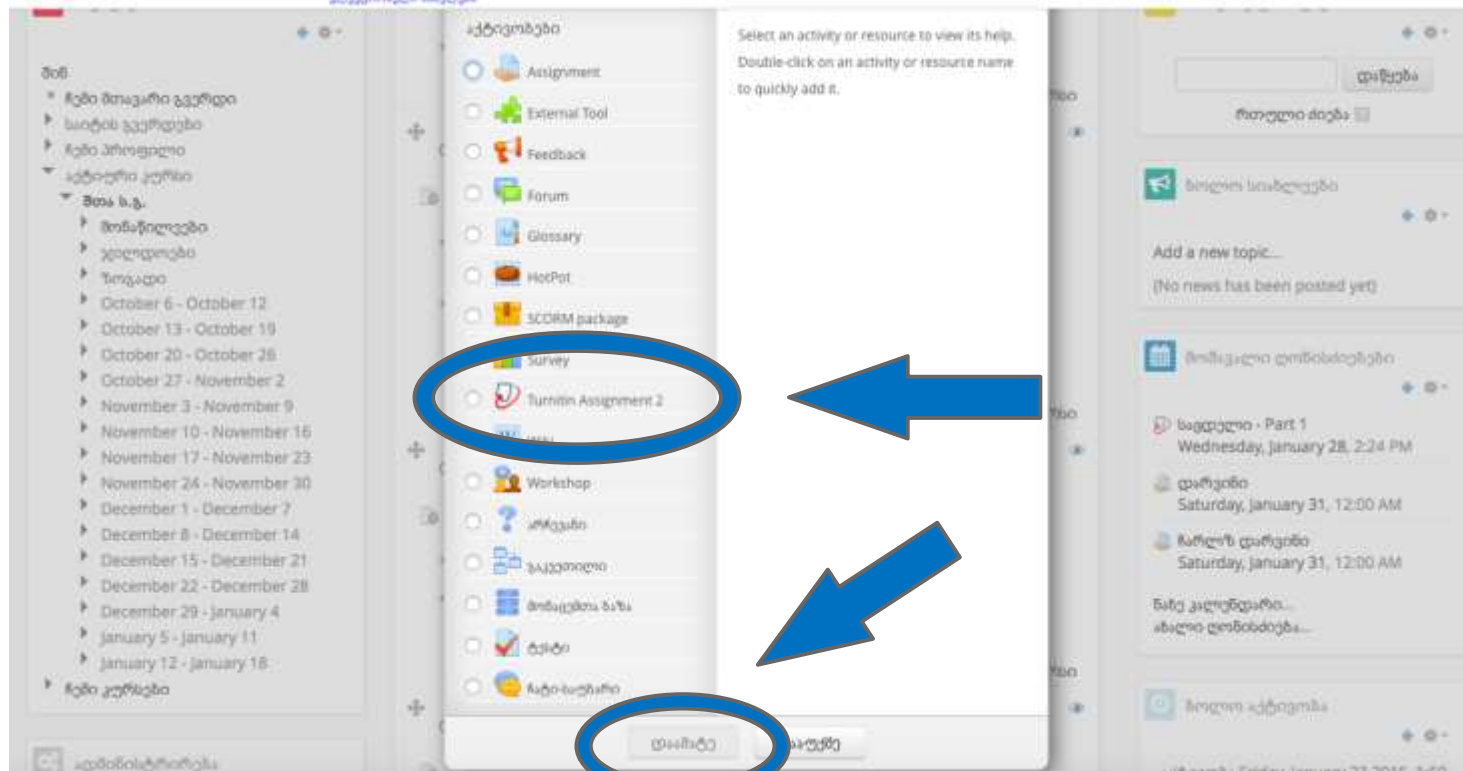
შინ
ჩემი მთავარი გვერდი
საიტის გვერდები
ჩემი პროფილი
აქტიური კურსი
მთა ს.ჯ.
მონაწილეები
ჯილდოები
ზოგადი
October 6 - October 12
October 13 - October 19
October 20 - October 26
October 27 - November 2
November 3 - November 9
November 10 - November 16
November 17 - November 23
November 24 - November 30
December 1 - December 7
December 8 - December 14
December 15 - December 21
December 22 - December 28
December 29 - January 4
January 5 - January 11
January 12 - January 18
ჩემი კურსები

აქტივობები
Assignment
External Tool
Feedback
Forum
Glossary
HotPot
SCORM package
Survey
Turnitin Assignment 2
Wiki
Workshop
არჩევანი
გაკვეთილი
მონაცემთა ბაზა
ტესტი
ჩატი-საუბარი

Select an activity or resource to view its help. Double-click on an activity or resource name to quickly add it.

დამატება
გაუქმება

ძიება
რთული ძიება
ბოლო სიახლეები
Add a new topic...
(No news has been posted yet)
მომავალი ღონისძიებები
საცდელი - Part 1
Wednesday, January 28, 2:24 PM
დარჩენა
Saturday, January 31, 12:00 AM
ჩარიცხ დარჩენა
Saturday, January 31, 12:00 AM
ნახე კალენდარი...
ახალი ღონისძიება...
ბოლო აქტივობა